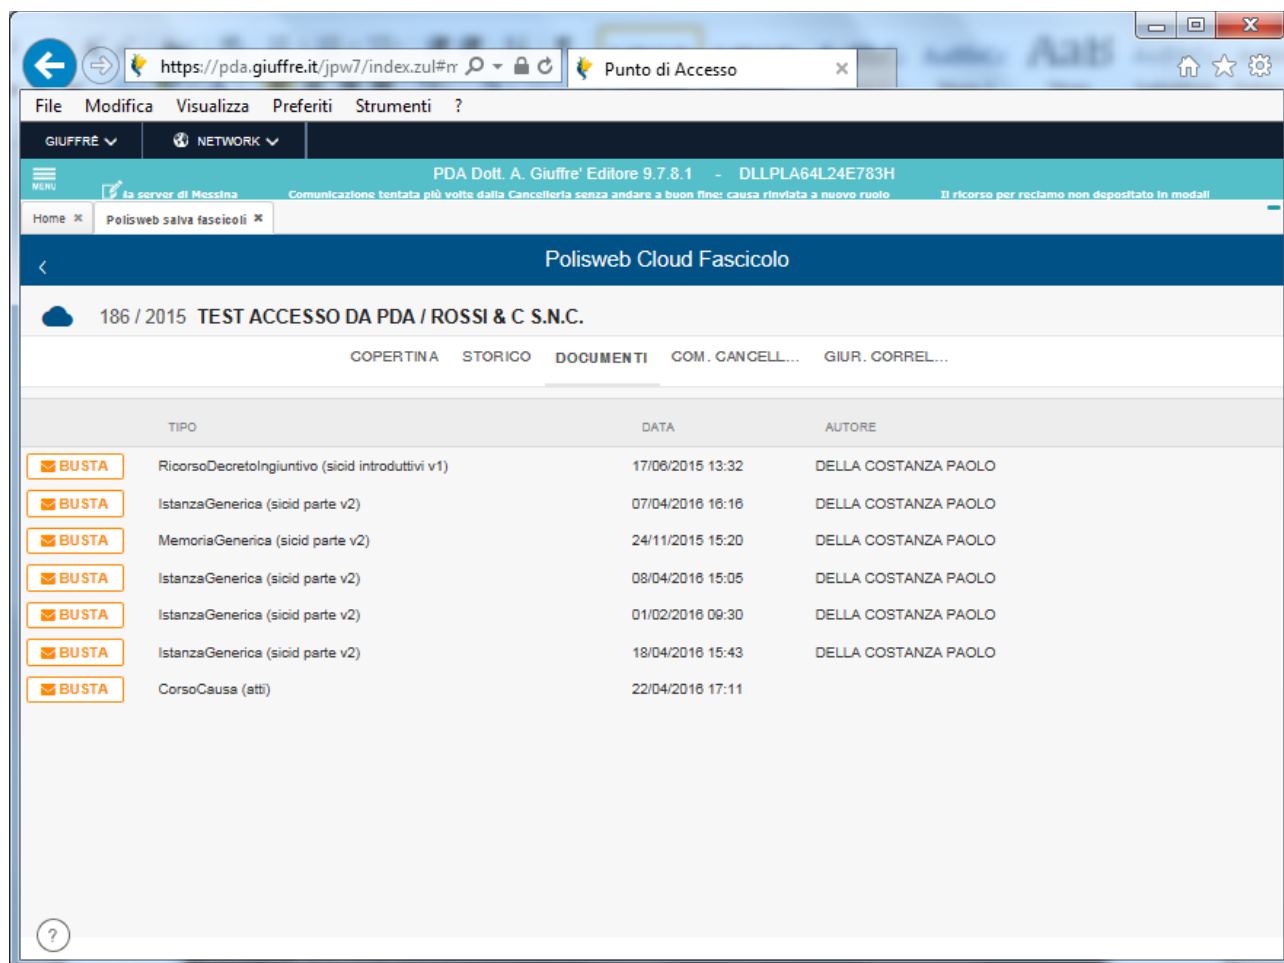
https://pda.giuffre.it/jpw7/index.zul#r

Punto di Accesso

File Modifica Visualizza Preferiti Strumenti ?

GIUFFRÈ NETWORK

MENU

PDA Dott. A. Giuffre' Editore 9.7.8.1 - DLLPLA64L24E783H

la server di Messina Comunicazione tentata più volte dalla Cancelleria senza andare a buon fine: causa rinviata a nuovo ruolo Il ricorso per reclamo non depositato in modali

Home ✖ Polisweb salva fascicoli ✖

Polisweb Cloud Fascicolo

186 / 2015 TEST ACCESSO DA PDA / ROSSI & C S.N.C.

COPERTINA STORICO DOCUMENTI COM. CANCELL... GIUR. CORREL...

| | TIPO | DATA | AUTORE |
|---|---|---|---|
| BUSTA | RicorsoDecretoIngiuntivo (sicid introduttivi v1) | 17/06/2015 13:32 | DELLA COSTANZA PAOLO |
| BUSTA | IstanzaGenerica (sicid parte v2) | 07/04/2016 16:16 | DELLA COSTANZA PAOLO |
| BUSTA | MemoriaGenerica (sicid parte v2) | 24/11/2015 15:20 | DELLA COSTANZA PAOLO |
| BUSTA | IstanzaGenerica (sicid parte v2) | 08/04/2016 15:05 | DELLA COSTANZA PAOLO |
| BUSTA | IstanzaGenerica (sicid parte v2) | 01/02/2016 09:30 | DELLA COSTANZA PAOLO |
| BUSTA | IstanzaGenerica (sicid parte v2) | 18/04/2016 15:43 | DELLA COSTANZA PAOLO |
| BUSTA | CorsoCausa (atti) | 22/04/2016 17:11 | |

?